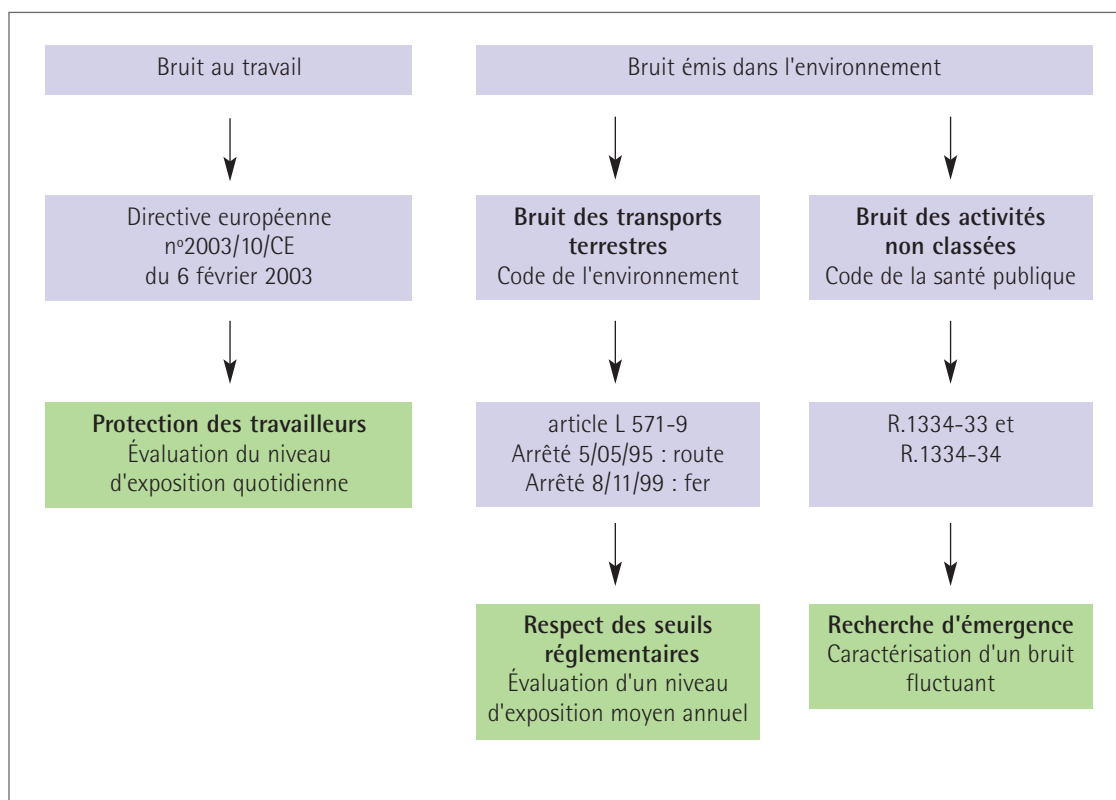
Bruit au travail

Bruit émis dans l'environnement

Directive européenne n°2003/10/CE du 6 février 2003

Bruit des transports terrestres
Code de l'environnement

Bruit des activités non classées
Code de la santé publique

Protection des travailleurs
Évaluation du niveau d'exposition quotidienne

article L 571-9
Arrêté 5/05/95 : route
Arrêté 8/11/99 : fer

R.1334-33 et R.1334-34

Respect des seuils réglementaires
Évaluation d'un niveau d'exposition moyen annuel

Recherche d'émergence
Caractérisation d'un bruit fluctuant